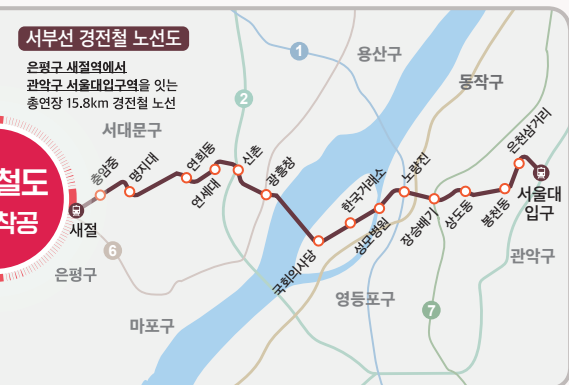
서부선 경전철 노선도

은평구 새절역에서 관악구 서울대입구역을 잇는 총연장 15.8km 경전철 노선

1
2
6
7

용산구
동작구
서대문구
은평구
마포구
영등포구
관악구

철도
착공

새절
충암중
명지대
연희동
연세대
신촌
광흥창
국회의사당
성모병원
한국거래소
노량진
장승배기
상도동
봉천동
은천삼거리
서울대입구